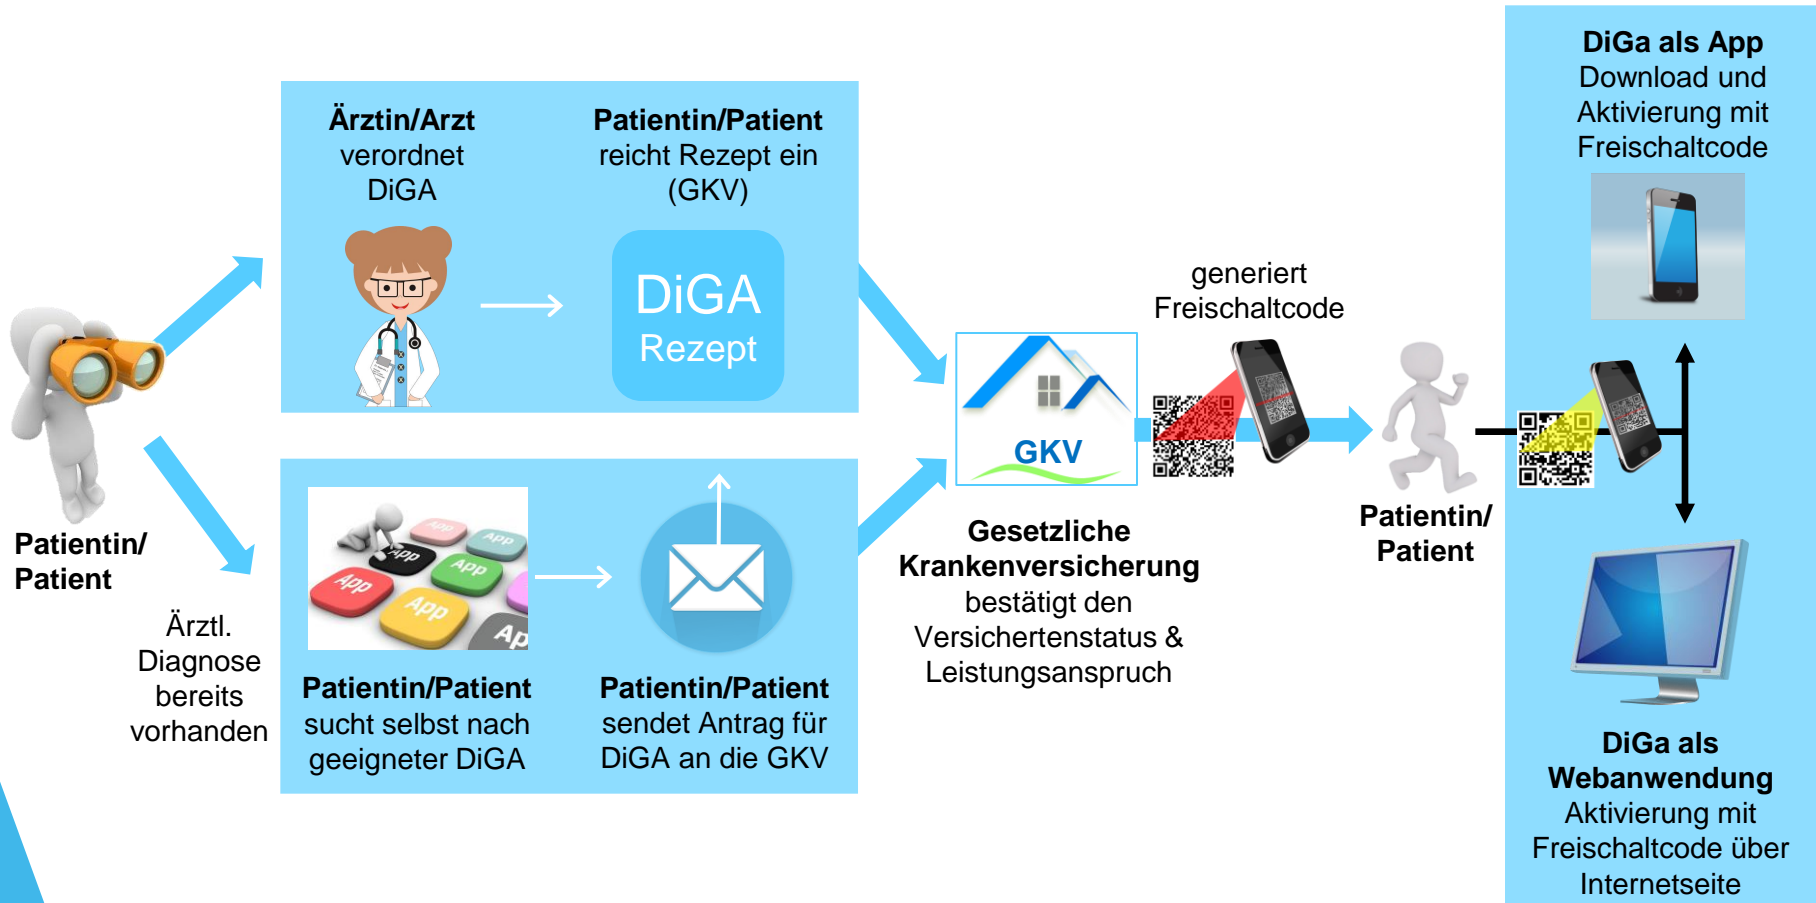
Patientin/
Patient

Ärztl.
Diagnose
bereits
vorhanden

Ärztin/Arzt
verordnet
DiGA

Patientin/Patient
reicht Rezept ein
(GKV)

DiGA
Rezept

App App App App App App Ap

Patientin/Patient
sucht selbst nach
geeigneter DiGA

Patientin/Patient
sendet Antrag für
DiGA an die GKV

GKV

Gesetzliche
Krankenversicherung
bestätigt den
Versichertenstatus &
Leistungsanspruch

generiert
Freischaltcode

Patientin/
Patient

DiGa als App
Download und
Aktivierung mit
Freischaltcode

DiGa als
Webanwendung
Aktivierung mit
Freischaltcode über
Internetseite